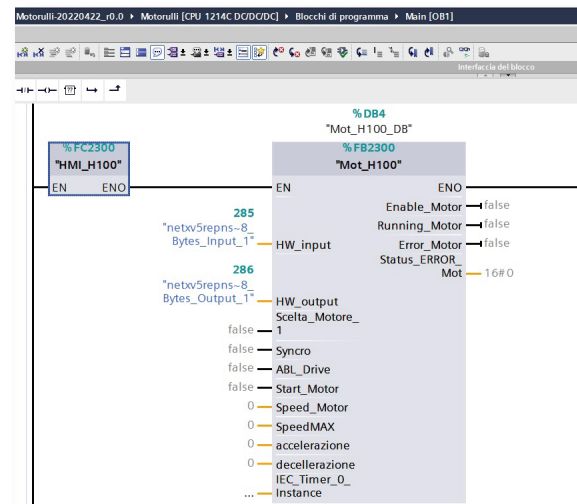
Motorulli-20220422_r0.0 ▸ Motorulli [CPU 1214C DC/DC/DC] ▸ Blocchi di programma ▸ Main [OB1]

Interfaccia del blocco

%DB4
"Mot_H100_DB"

%FC2300
"HMI_H100"
EN ENO

%FB2300
"Mot_H100"

EN ENO

Enable_Motor false
Running_Motor false
Error_Motor false
Status_ERROR_Mot 16#0

285
"netxv5repns~8_Bytes_Input_1" HW_input

286
"netxv5repns~8_Bytes_Output_1" HW_output

false Scelta_Motore_1
false Syncro
false ABL_Drive
false Start_Motor
0 Speed_Motor
0 SpeedMAX
0 accelerazione
0 decellerazione
... IEC_Timer_0_Instance